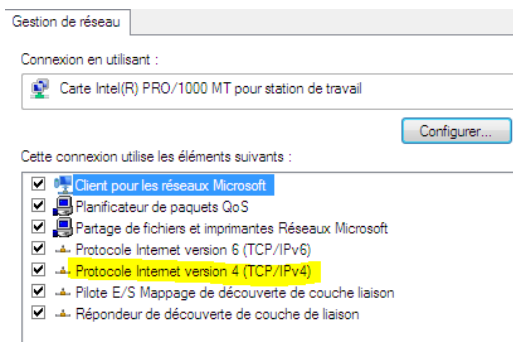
Gestion de réseau

Connexion en utilisant :

Carte Intel(R) PRO/1000 MT pour station de travail

Configurer...

Cette connexion utilise les éléments suivants :

Client pour les réseaux Microsoft
Planificateur de paquets QoS
Partage de fichiers et imprimantes Réseaux Microsoft
Protocole Internet version 6 (TCP/IPv6)
Protocole Internet version 4 (TCP/IPv4)
Pilote E/S Mappage de découverte de couche liaison
Répondeur de découverte de couche de liaison